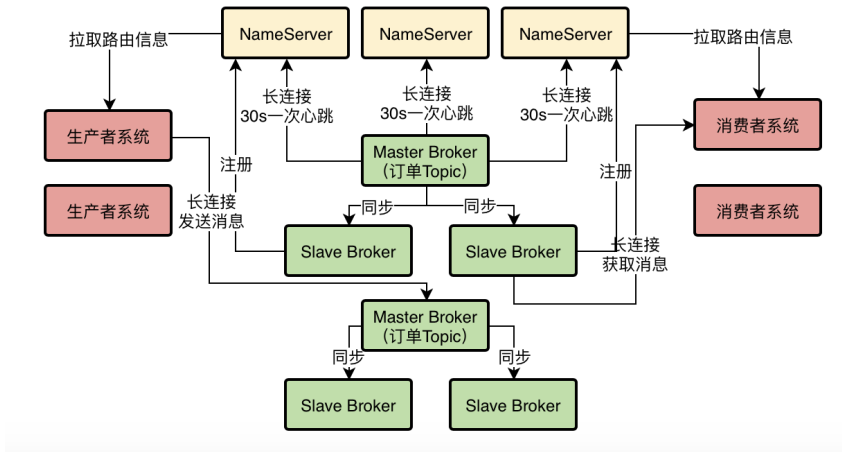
NameServer

NameServer

NameServer

拉取路由信息

拉取路由信息

长连接
30s一次心跳

长连接
30s一次心跳

长连接
30s一次心跳

生产者系统

消费者系统

注册

Master Broker
(订单Topic)

注册

生产者系统

消费者系统

长连接
发送消息

同步

同步

Slave Broker

Slave Broker

长连接
获取消息

Master Broker
(订单Topic)

同步

同步

Slave Broker

Slave Broker